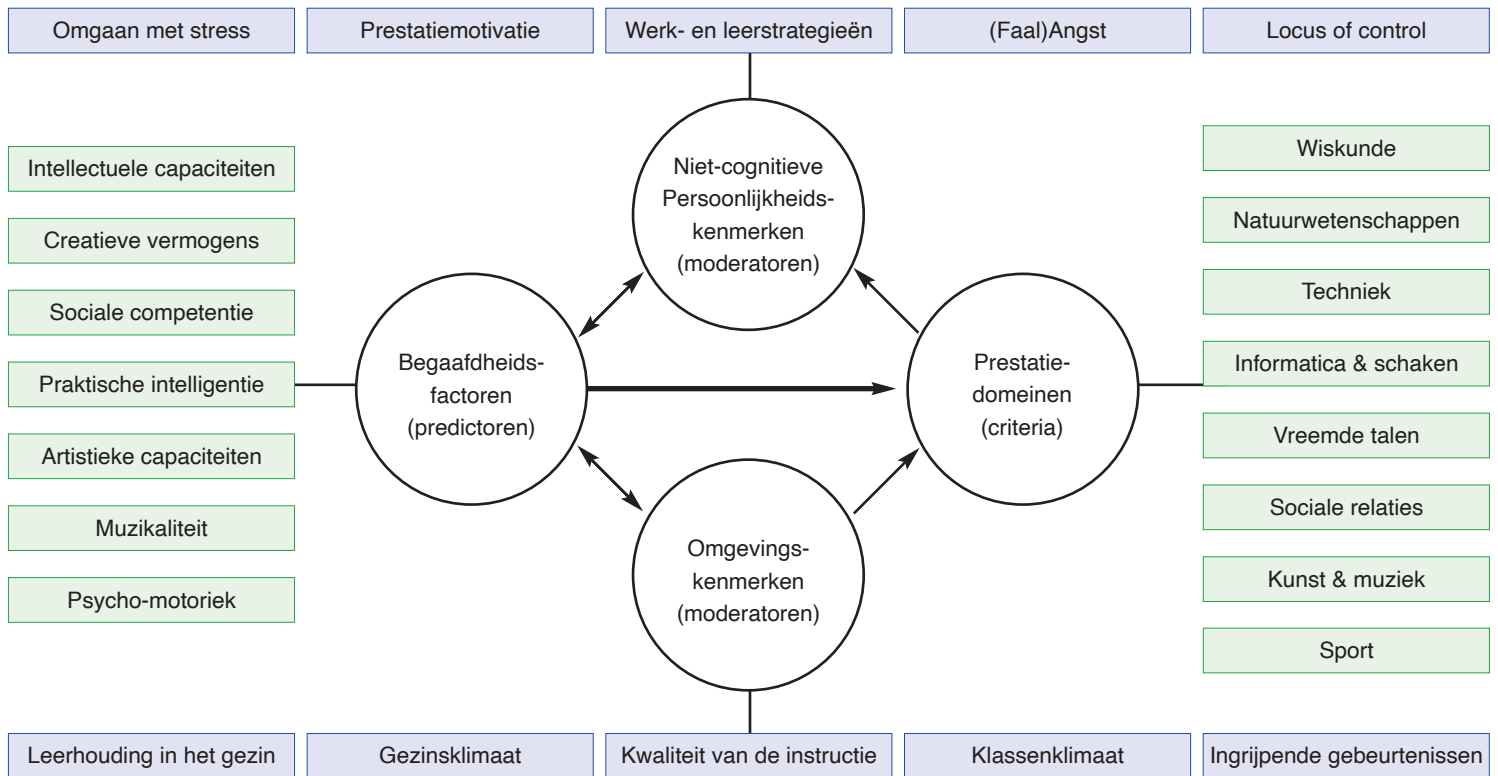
Omgaan met stress

Prestatiemotivatie

Werk- en leerstrategieeën

(Faal)Angst

Locus of control

Intellectuele capaciteiten

Creatieve vermogens

Sociale competentie

Praktische intelligentie

Artistieke capaciteiten

Muzikaliteit

Psycho-motoriek

Niet-cognitieve Persoonlijkheidskenmerken (moderatoren)

Begaafdheidsfactoren (predictoren)

Prestatiedomeinen (criteria)

Omgevingskenmerken (moderatoren)

Wiskunde

Natuurwetenschappen

Techniek

Informatica & schaken

Vreemde talen

Sociale relaties

Kunst & muziek

Sport

Leerhouding in het gezin

Gezinsklimaat

Kwaliteit van de instructie

Klassenklimaat

Ingrijpende gebeurtenissen